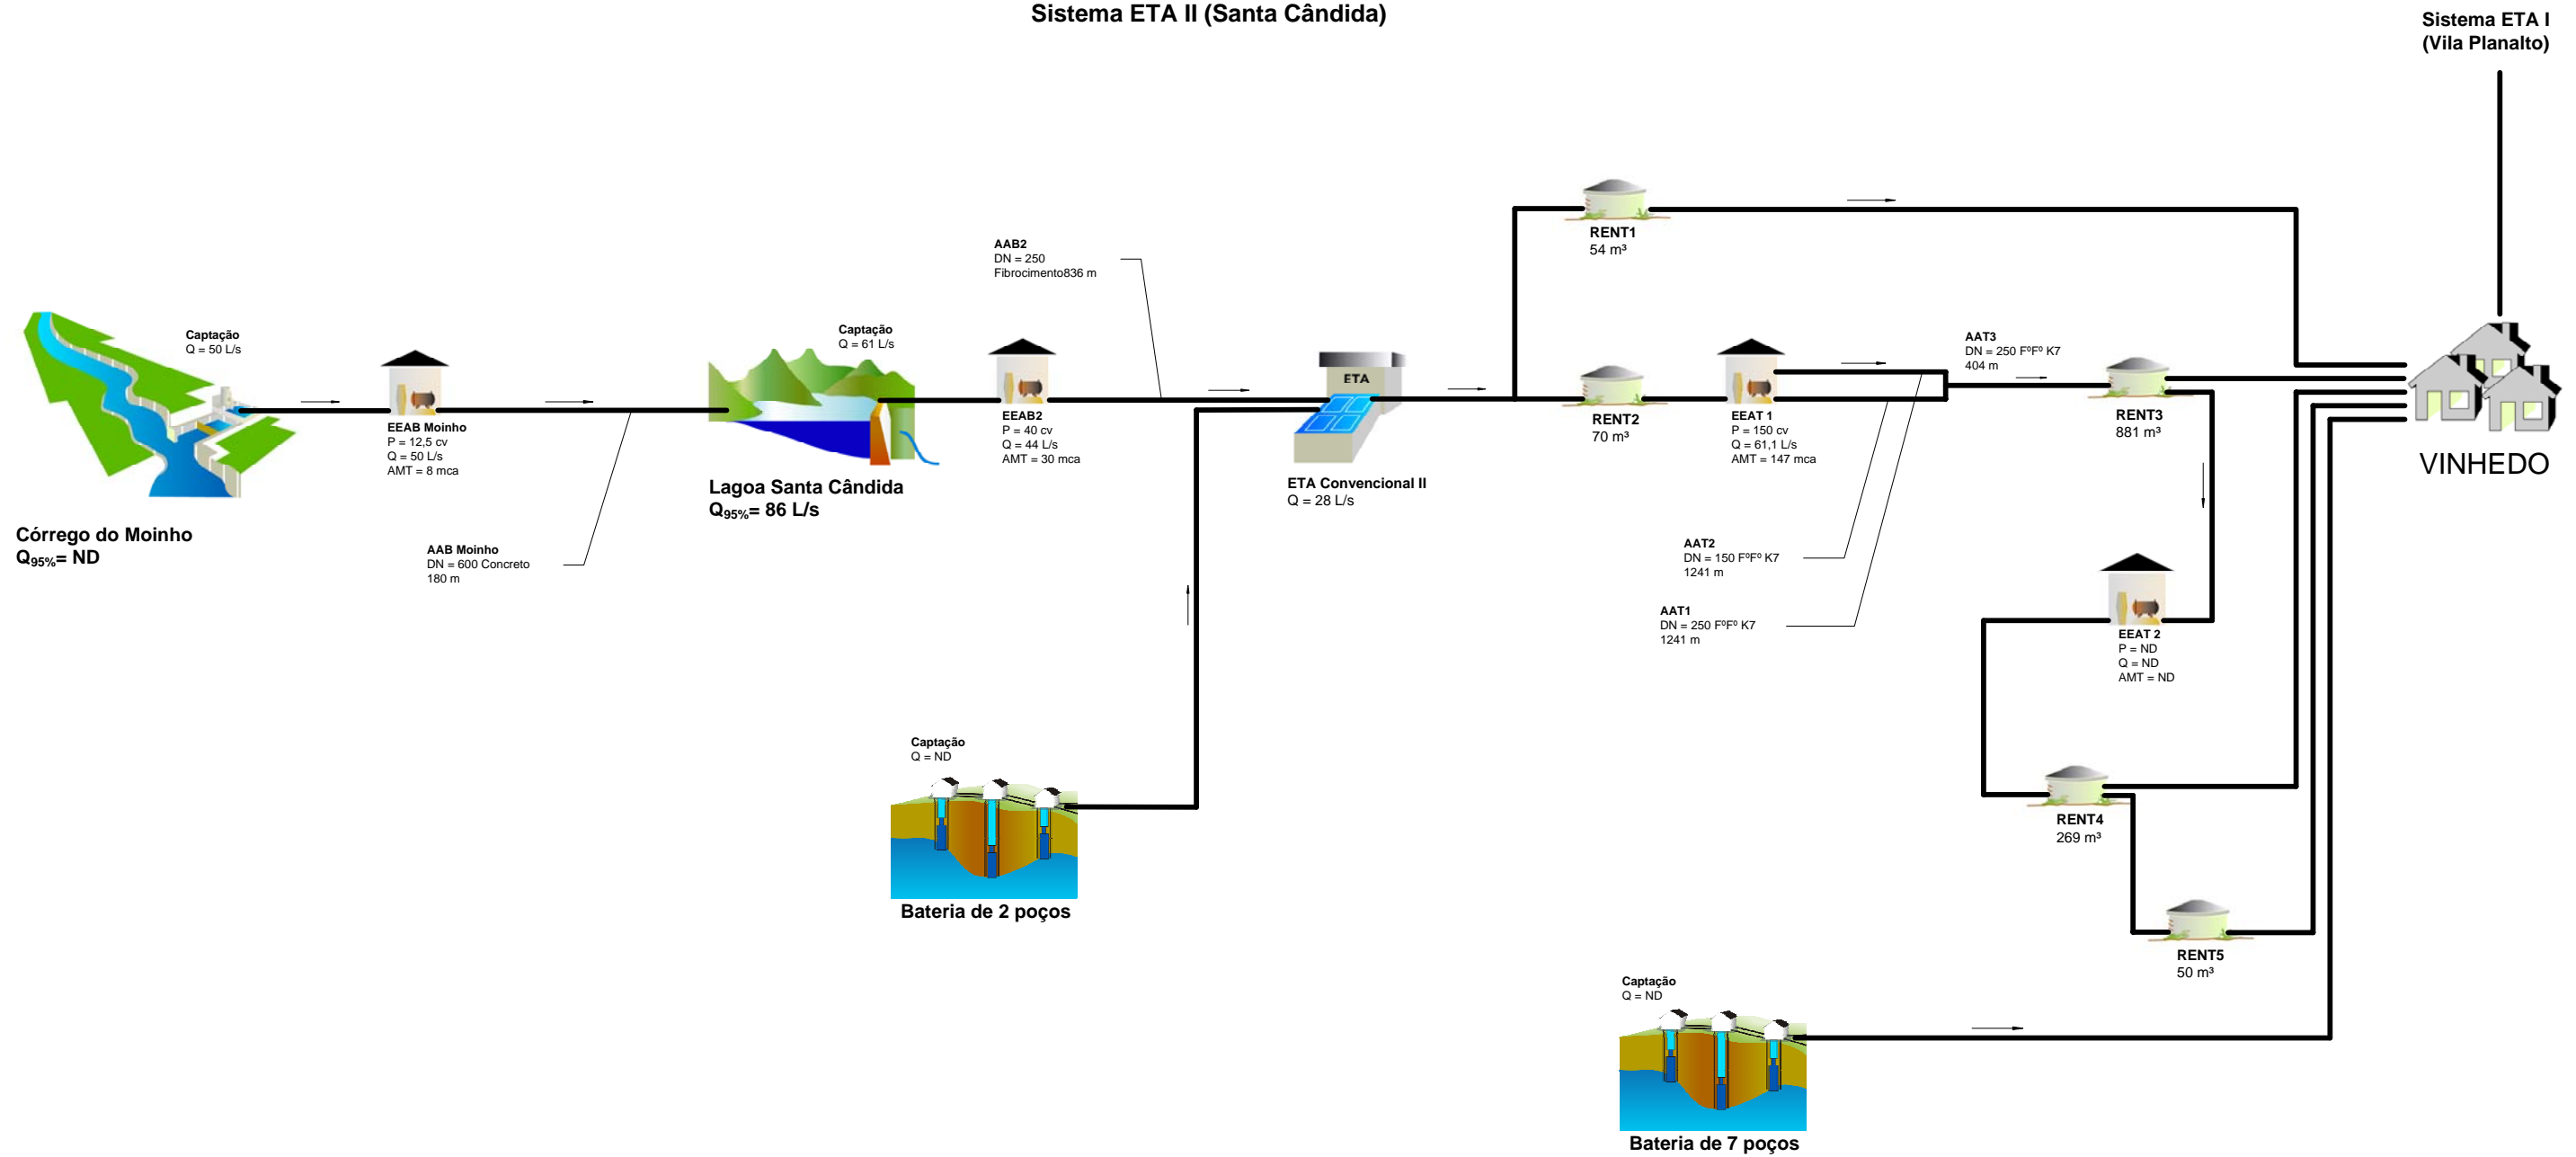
Sistema ETA II (Santa Cândida)

Sistema ETA I (Vila Planalto)

AAB2
DN = 250
Fibrocimento836 m

Captação
Q = 50 L/s

EEAB Moinho
P = 12,5 cv
Q = 50 L/s
AMT = 8 mca

Córrego do Moinho
$Q_{95\%}$= ND

AAB Moinho
DN = 600 Concreto
180 m

Captação
Q = 61 L/s

Lagoa Santa Cândida
$Q_{95\%}$= 86 L/s

EEAB2
P = 40 cv
Q = 44 L/s
AMT = 30 mca

ETA

ETA Convencional II
Q = 28 L/s

RENT1
54 m³

RENT2
70 m³

EEAT 1
P = 150 cv
Q = 61,1 L/s
AMT = 147 mca

AAT3
DN = 250 FºFº K7
404 m

RENT3
881 m³

VINHEDO

AAT2
DN = 150 FºFº K7
1241 m

AAT1
DN = 250 FºFº K7
1241 m

EEAT 2
P = ND
Q = ND
AMT = ND

Captação
Q = ND

Bateria de 2 poços

RENT4
269 m³

RENT5
50 m³

Captação
Q = ND

Bateria de 7 poços